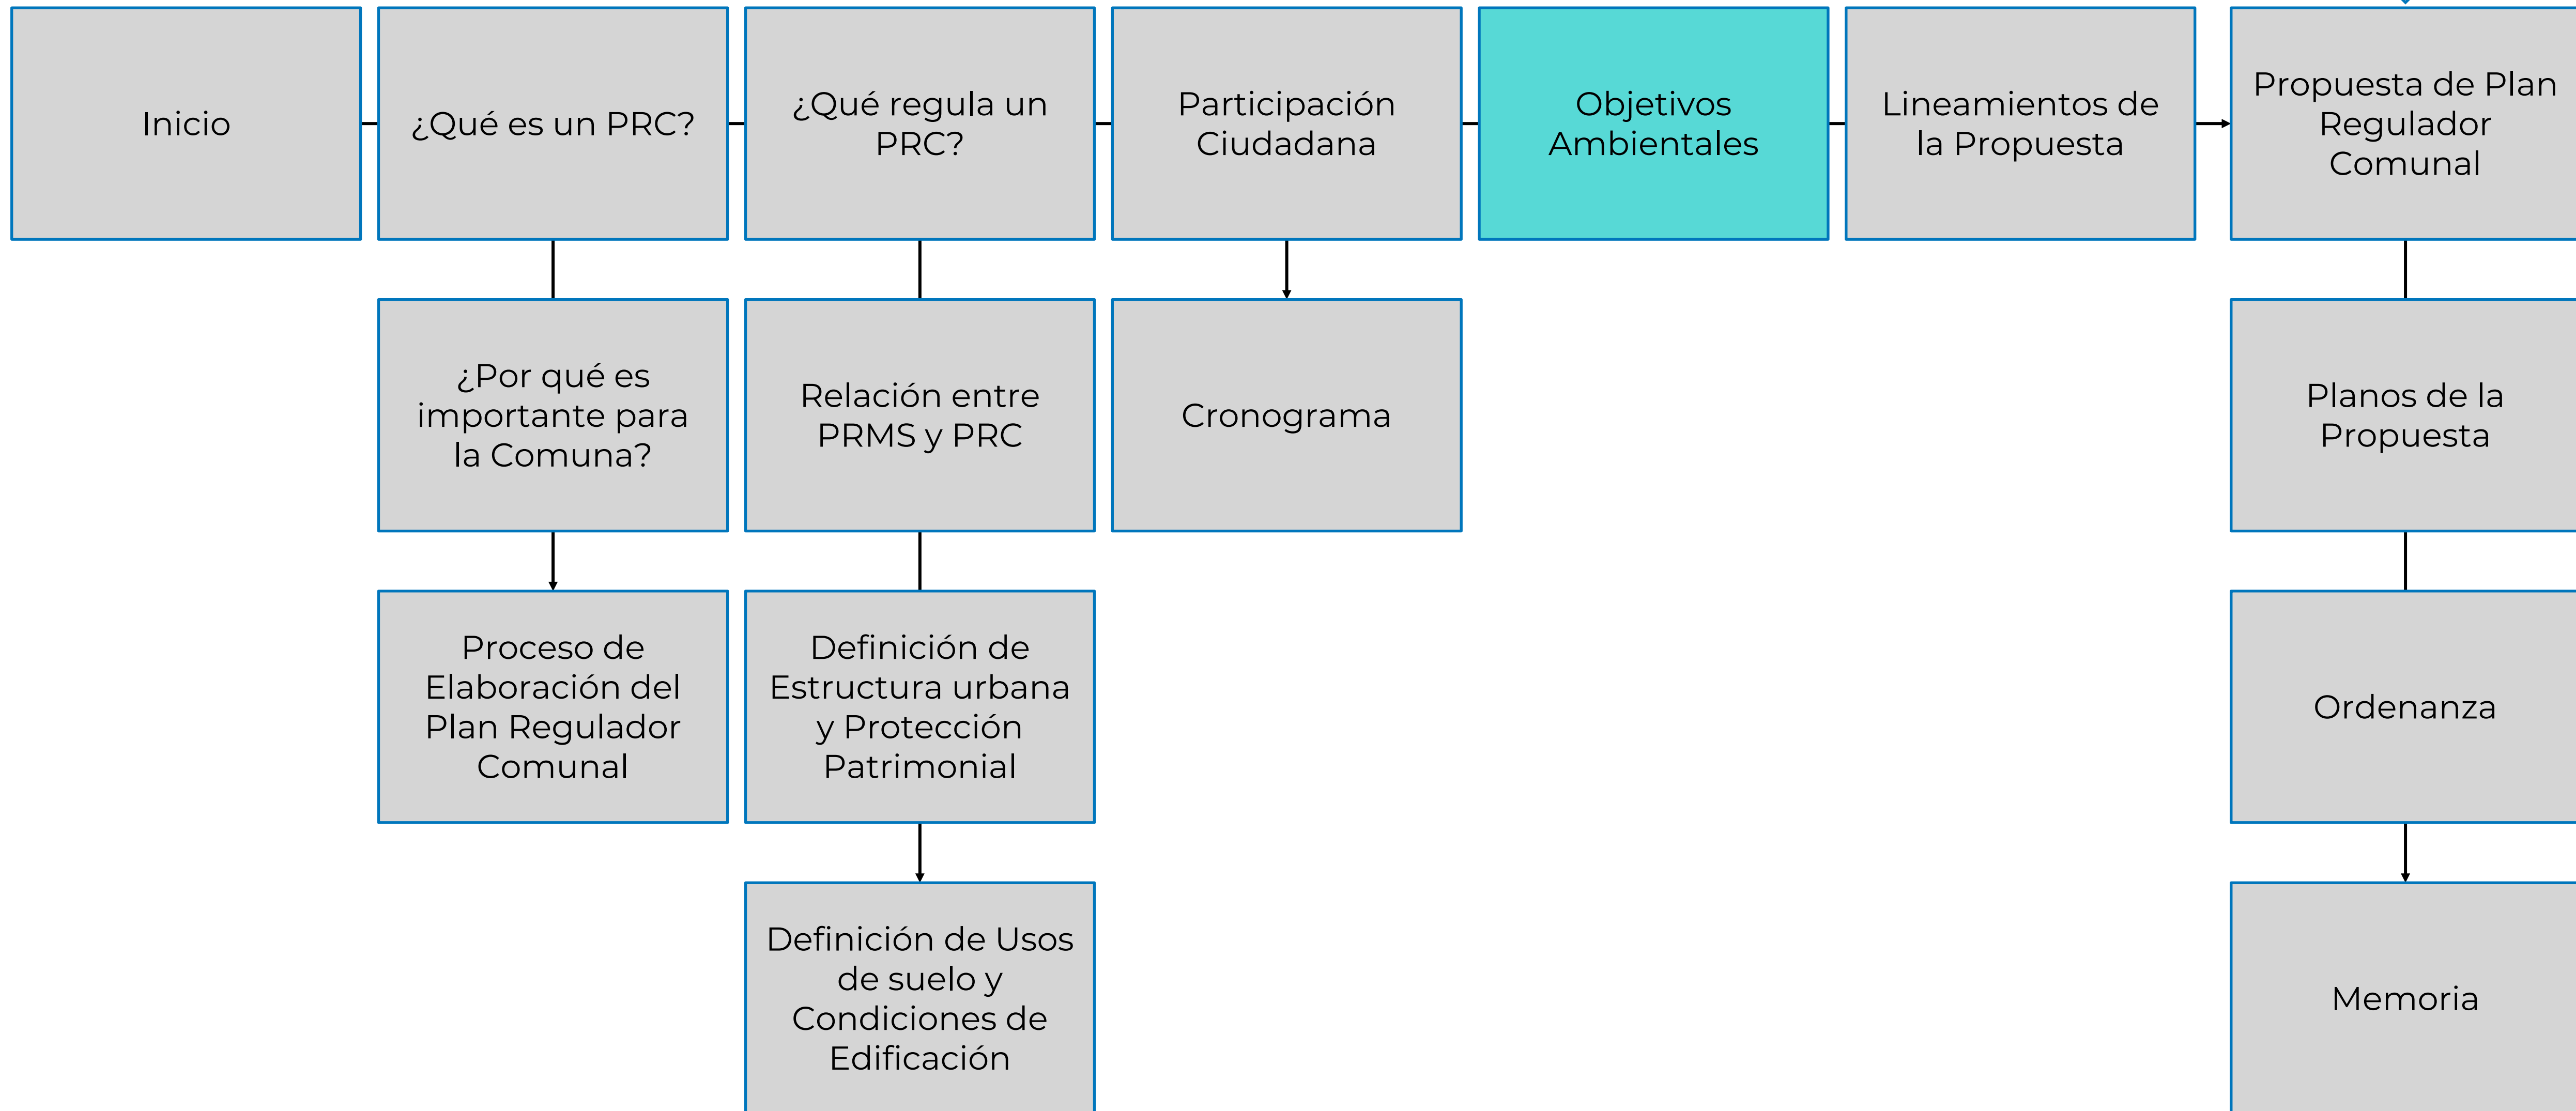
Inicio

¿Qué es un PRC?

¿Por qué es importante para la Comuna?

Proceso de Elaboración del Plan Regulador Comunal

¿Qué regula un PRC?

Relación entre PRMS y PRC

Definición de Estructura urbana y Protección Patrimonial

Definición de Usos de suelo y Condiciones de Edificación

Participación Ciudadana

Cronograma

Objetivos Ambientales

Lineamientos de la Propuesta

Propuesta de Plan Regulador Comunal

Planos de la Propuesta

Ordenanza

Memoria